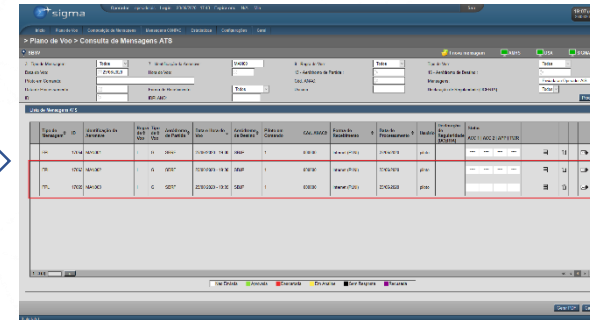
sigma

> Plano de Voo > Consulta de Mensagens ATS

Lista de Mensagens ATS

| Tipo de Mensagem | ID | Identificação da Aeronave | Regra de Voo | Tipo de Voo | Aeródromo de Partida | Data e Hora do Voo | Aeródromo de Destino | Piloto em Comando | CÓD. ANAC | Status da Aeronave | Data de Processamento | Usuário | Verificação de Segurança (SEGVOO) | Status |
|---|---|---|---|---|---|---|---|---|---|---|---|---|---|---|
| FPL | | | | | | | | | | | | piloto | | |
| FPL | | | | | SBRF | | SBBR | | | | | piloto | | |
| FPL | | | | | SBRF | | SBBR | | | | | piloto | | |

Não Enviada | Aprovado | Desacordo | Em Análise | Sem Resposta | Recusada

Gerar PDF | Retornar